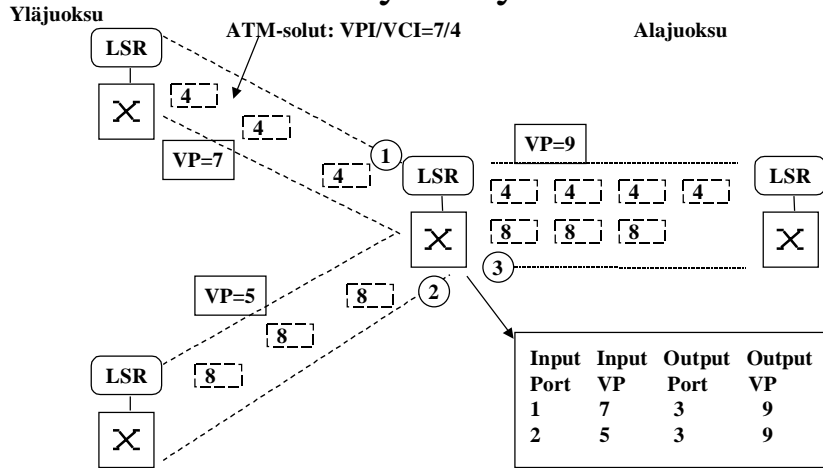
Yläjuoksu

ATM-solut: VPI/VCI=7/4

Alajuoksu

LSR

4

4

VP=7

4

1

VP=9

LSR

4 4 4 4

LSR

8 8 8

3

VP=5

8

2

8

LSR

8

| Input Port | Input VP | Output Port | Output VP |
|---|---|---|---|
| 1 | 7 | 3 | 9 |
| 2 | 5 | 3 | 9 |